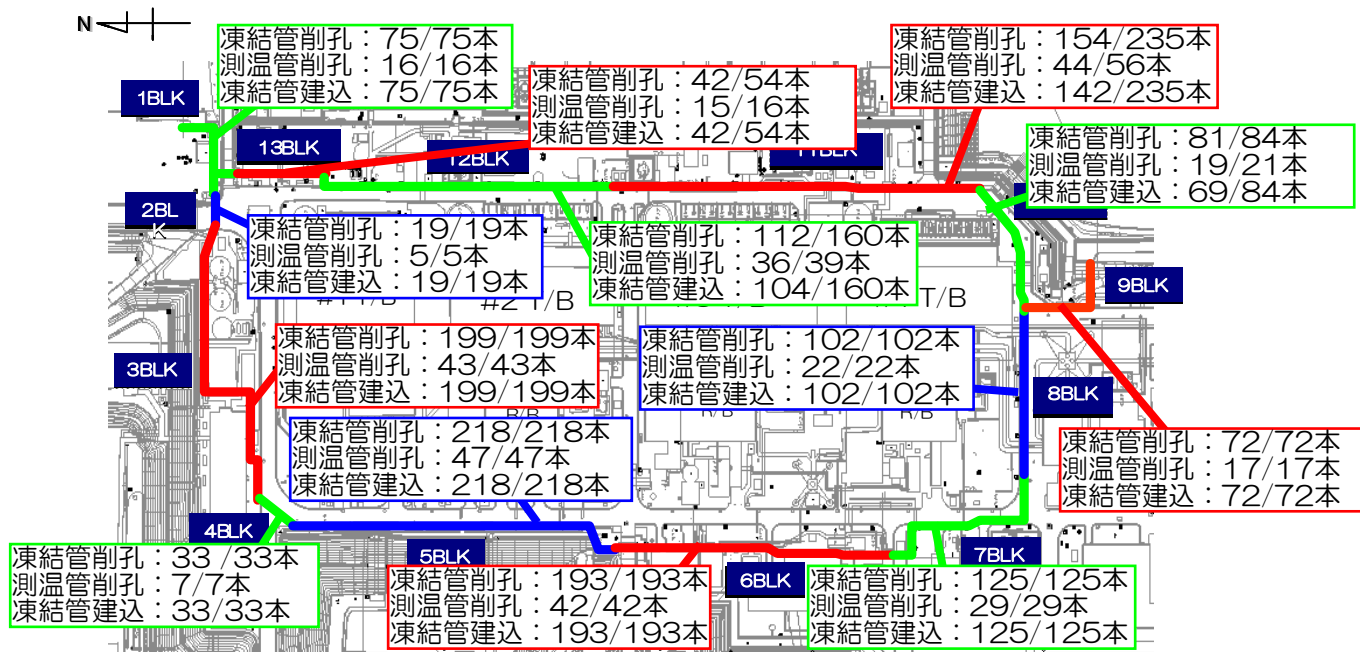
N

1BLK

凍結管削孔：75/75本
測温管削孔：16/16本
凍結管建込：75/75本

13BLK

12BLK

凍結管削孔：42/54本
測温管削孔：15/16本
凍結管建込：42/54本

11BLK

凍結管削孔：154/235本
測温管削孔：44/56本
凍結管建込：142/235本

凍結管削孔：81/84本
測温管削孔：19/21本
凍結管建込：69/84本

2BLK

凍結管削孔：19/19本
測温管削孔：5/5本
凍結管建込：19/19本

凍結管削孔：112/160本
測温管削孔：36/39本
凍結管建込：104/160本

#1T/B

#2T/B

T/B

9BLK

3BLK

凍結管削孔：199/199本
測温管削孔：43/43本
凍結管建込：199/199本

凍結管削孔：102/102本
測温管削孔：22/22本
凍結管建込：102/102本

8BLK

R/B

R/B

R/B

凍結管削孔：218/218本
測温管削孔：47/47本
凍結管建込：218/218本

凍結管削孔：72/72本
測温管削孔：17/17本
凍結管建込：72/72本

4BLK

凍結管削孔：33 /33本
測温管削孔：7/7本
凍結管建込：33/33本

5BLK

凍結管削孔：193/193本
測温管削孔：42/42本
凍結管建込：193/193本

6BLK

7BLK

凍結管削孔：125/125本
測温管削孔：29/29本
凍結管建込：125/125本